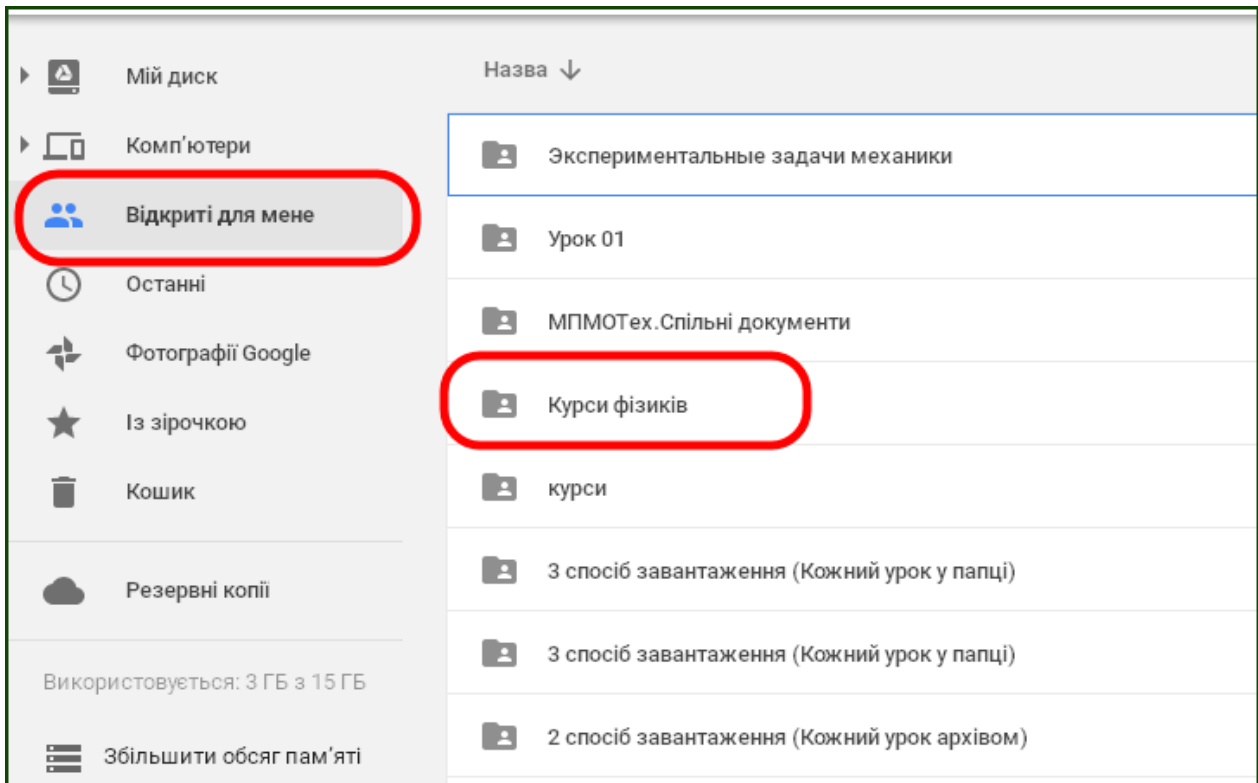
Мій диск

Комп'ютери

Відкриті для мене

Останні

Фотографії Google

Із зірочкою

Кошик

Резервні копії

Використовується: 3 ГБ з 15 ГБ

Збільшити обсяг пам'яті

Назва

Экспериментальные задачи механики

Урок 01

МПМОТех.Спільні документи

Курси фізиків

курси

3 спосіб завантаження (Кожний урок у папці)

3 спосіб завантаження (Кожний урок у папці)

2 спосіб завантаження (Кожний урок архівом)